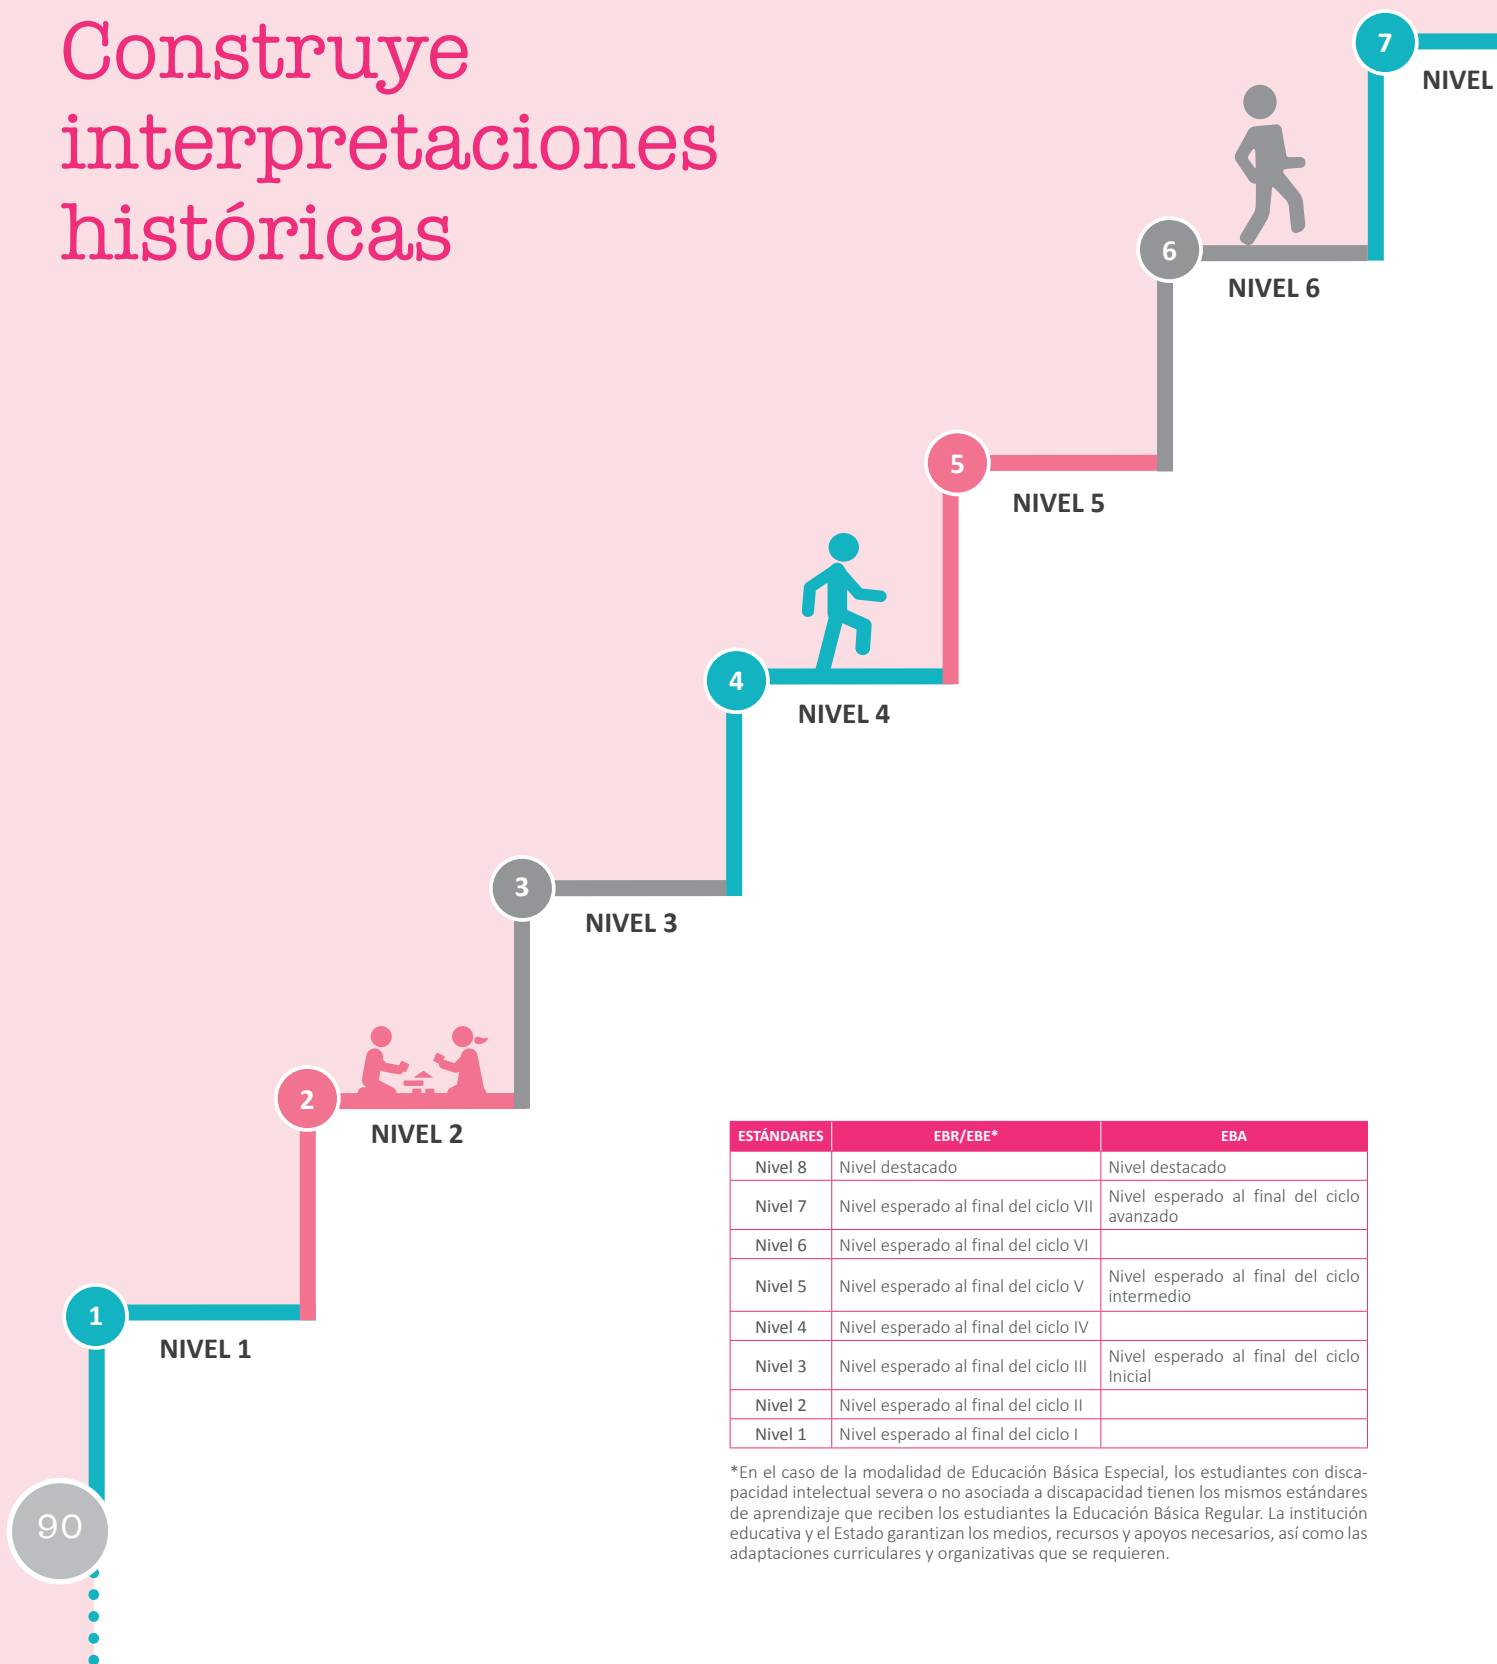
Construye interpretaciones históricas

7
NIVEL

6
NIVEL 6

5
NIVEL 5

4
NIVEL 4

3
NIVEL 3

2
NIVEL 2

1
NIVEL 1

90

| ESTÁNDARES | EBR/EBE* | EBA |
|---|---|---|
| Nivel 8 | Nivel destacado | Nivel destacado |
| Nivel 7 | Nivel esperado al final del ciclo VII | Nivel esperado al final del ciclo avanzado |
| Nivel 6 | Nivel esperado al final del ciclo VI | |
| Nivel 5 | Nivel esperado al final del ciclo V | Nivel esperado al final del ciclo intermedio |
| Nivel 4 | Nivel esperado al final del ciclo IV | |
| Nivel 3 | Nivel esperado al final del ciclo III | Nivel esperado al final del ciclo Inicial |
| Nivel 2 | Nivel esperado al final del ciclo II | |
| Nivel 1 | Nivel esperado al final del ciclo I | |

*En el caso de la modalidad de Educación Básica Especial, los estudiantes con discapacidad intelectual severa o no asociada a discapacidad tienen los mismos estándares de aprendizaje que reciben los estudiantes la Educación Básica Regular. La institución educativa y el Estado garantizan los medios, recursos y apoyos necesarios, así como las adaptaciones curriculares y organizativas que se requieren.